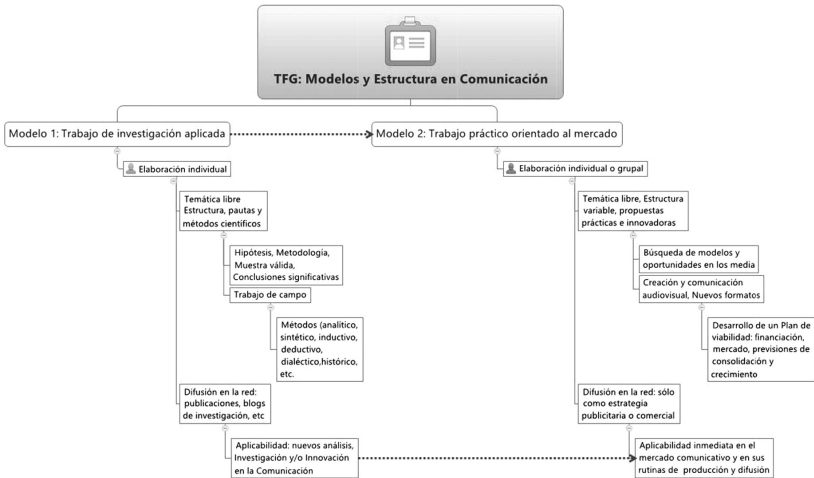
TFG: Modelos y Estructura en Comunicación

Modelo 1: Trabajo de investigación aplicada

Elaboración individual

Temática libre Estructura, pautas y métodos científicos

Hipótesis, Metodología, Muestra válida, Conclusiones significativas

Trabajo de campo

Métodos (analítico, sintético, inductivo, deductivo, dialéctico,histórico, etc.

Difusión en la red: publicaciones, blogs de investigación, etc

Aplicabilidad: nuevos análisis, Investigación y/o Innovación en la Comunicación

Modelo 2: Trabajo práctico orientado al mercado

Elaboración individual o grupal

Temática libre, Estructura variable, propuestas prácticas e innovadoras

Búsqueda de modelos y oportunidades en los media

Creación y comunicación audiovisual, Nuevos formatos

Desarrollo de un Plan de viabilidad: financiación, mercado, previsiones de consolidación y crecimiento

Difusión en la red: sólo como estrategia publicitaria o comercial

Aplicabilidad inmediata en el mercado comunicativo y en sus rutinas de producción y difusión